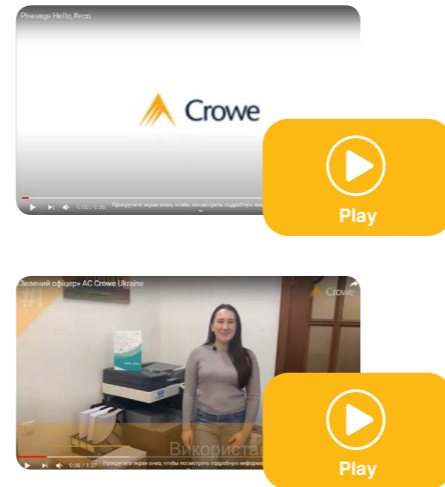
Річниця Hello, Recio

Crowe

0:00 / 2:56 Прокрутите экран вниз, чтобы посмотреть подробную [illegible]

Play

«Зелений офіцер» АС Crowe Ukraine

Crowe

Використа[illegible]

0:08 / 1:37 Прокрутите экран вниз, чтобы посмотреть подробную информа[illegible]

Play